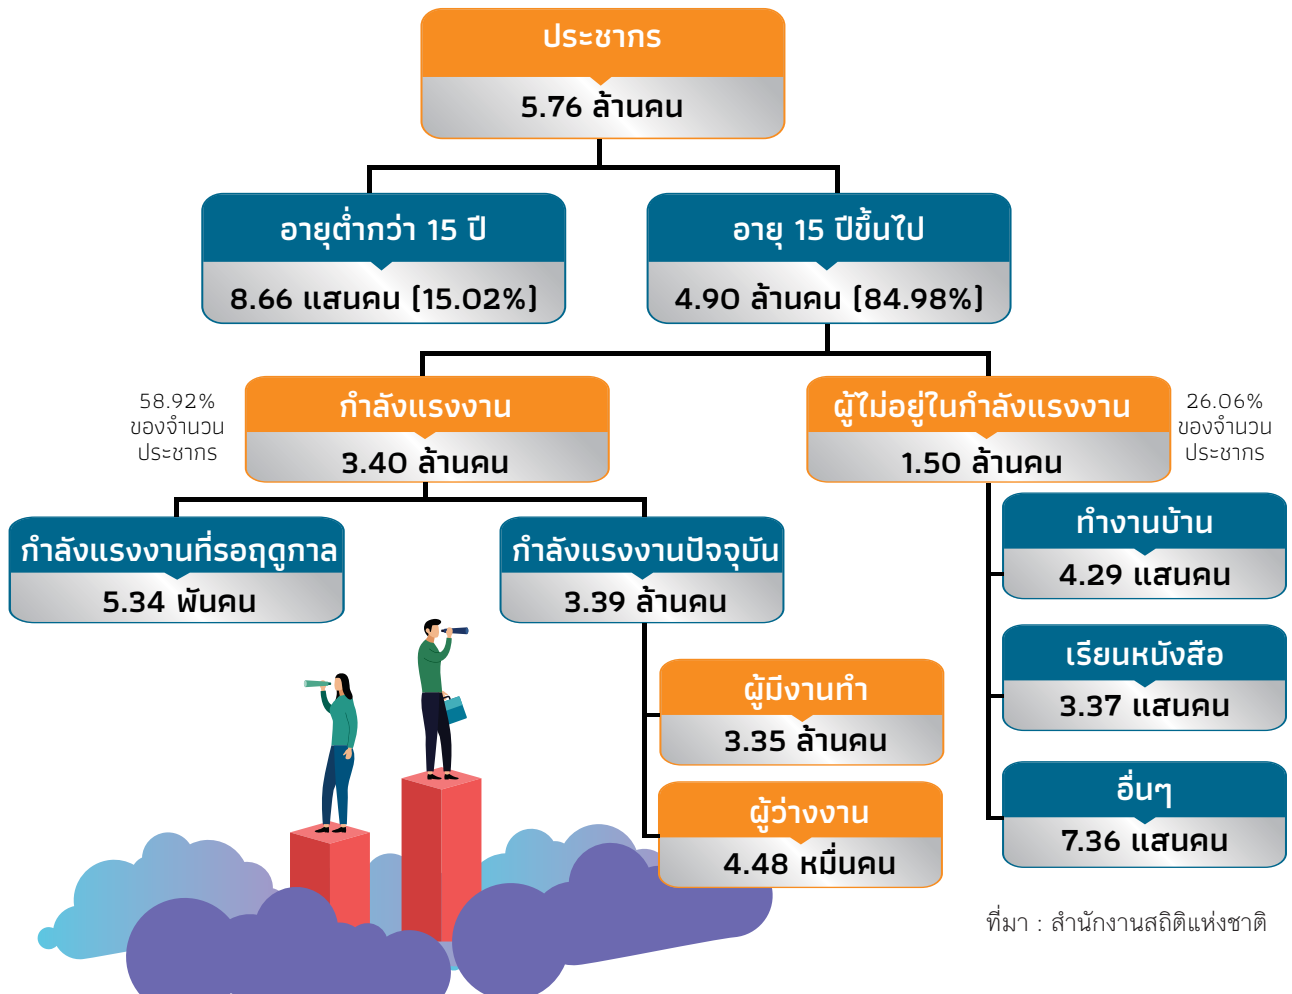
ประชากร
5.76 ล้านคน

อายุต่ำกว่า 15 ปี
8.66 แสนคน (15.02%)

อายุ 15 ปีขึ้นไป
4.90 ล้านคน (84.98%)

58.92% ของจำนวนประชากร

กำลังแรงงาน
3.40 ล้านคน

ผู้ไม่อยู่ในกำลังแรงงาน
1.50 ล้านคน

26.06% ของจำนวนประชากร

กำลังแรงงานที่รอฤดูกาล
5.34 พันคน

กำลังแรงงานปัจจุบัน
3.39 ล้านคน

ผู้มีงานทำ
3.35 ล้านคน

ผู้ว่างงาน
4.48 หมื่นคน

ทำงานบ้าน
4.29 แสนคน

เรียนหนังสือ
3.37 แสนคน

อื่นๆ
7.36 แสนคน

ที่มา : สำนักงานสถิติแห่งชาติ